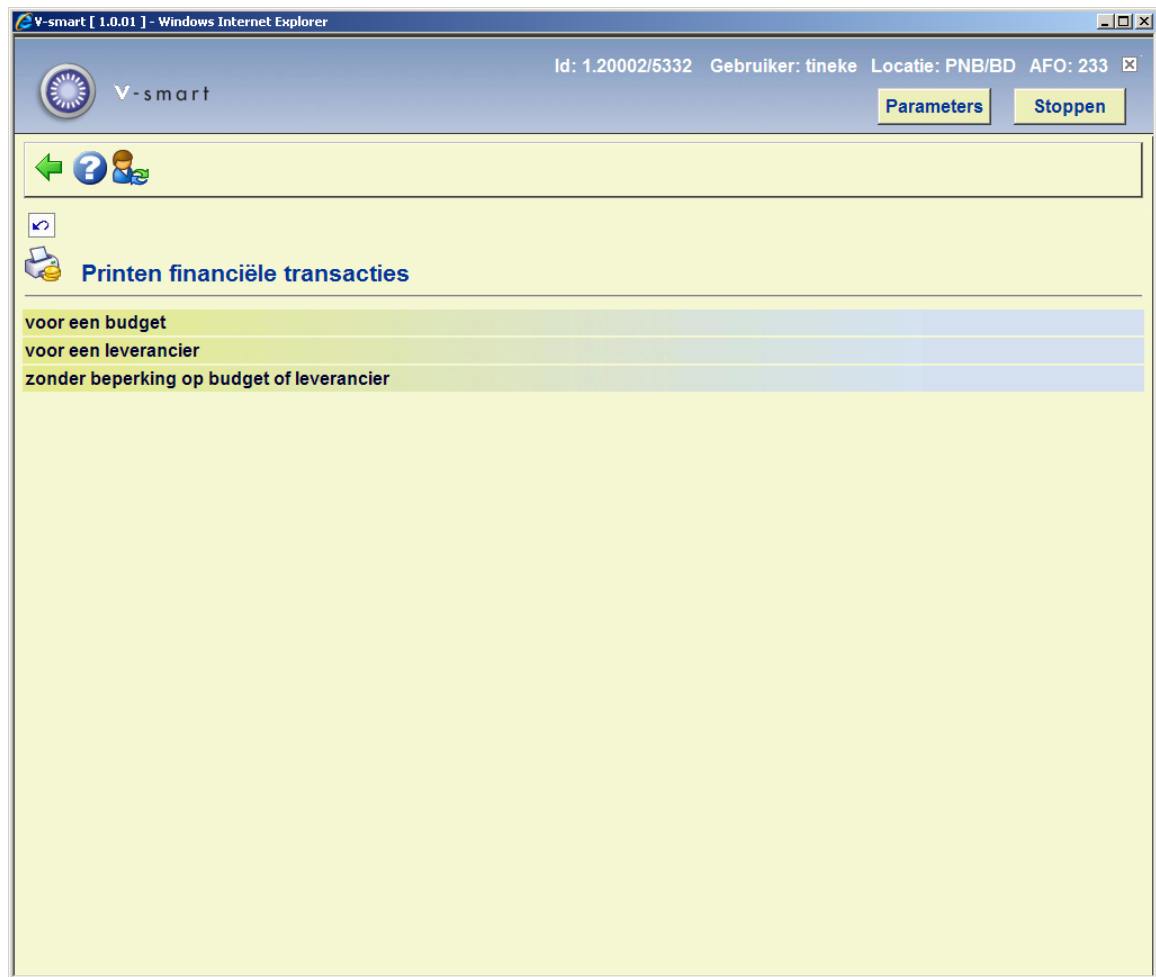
V-smart [ 1.0.01 ] - Windows Internet Explorer

V-smart

Id: 1.20002/5332 Gebruiker: tineke Locatie: PNB/BD AFO: 233

Parameters

Stoppen

Printen financiële transacties

voor een budget

voor een leverancier

zonder beperking op budget of leverancier